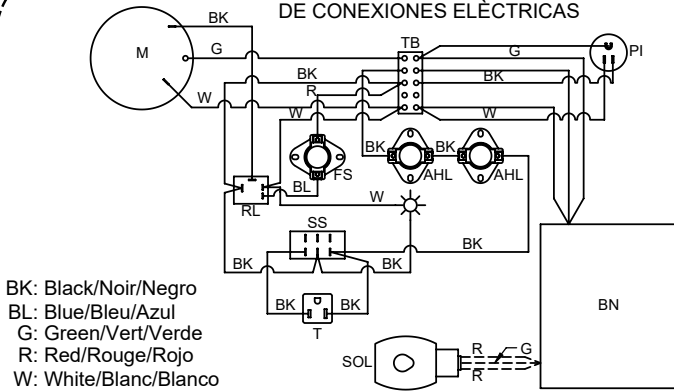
DE CONEXIONES ELÈCTRICAS

BK
M
G
W
BK
R
W
TB
G
BK
W
PI
BK
BK
BK
FS
AHL
AHL
BL
RL
W
SS
BK
BK
BK
BK
BK
T
BN
SOL
R
G
R

BK: Black/Noir/Negro
BL: Blue/Bleu/Azul
G: Green/Vert/Verde
R: Red/Rouge/Rojo
W: White/Blanc/Blanco